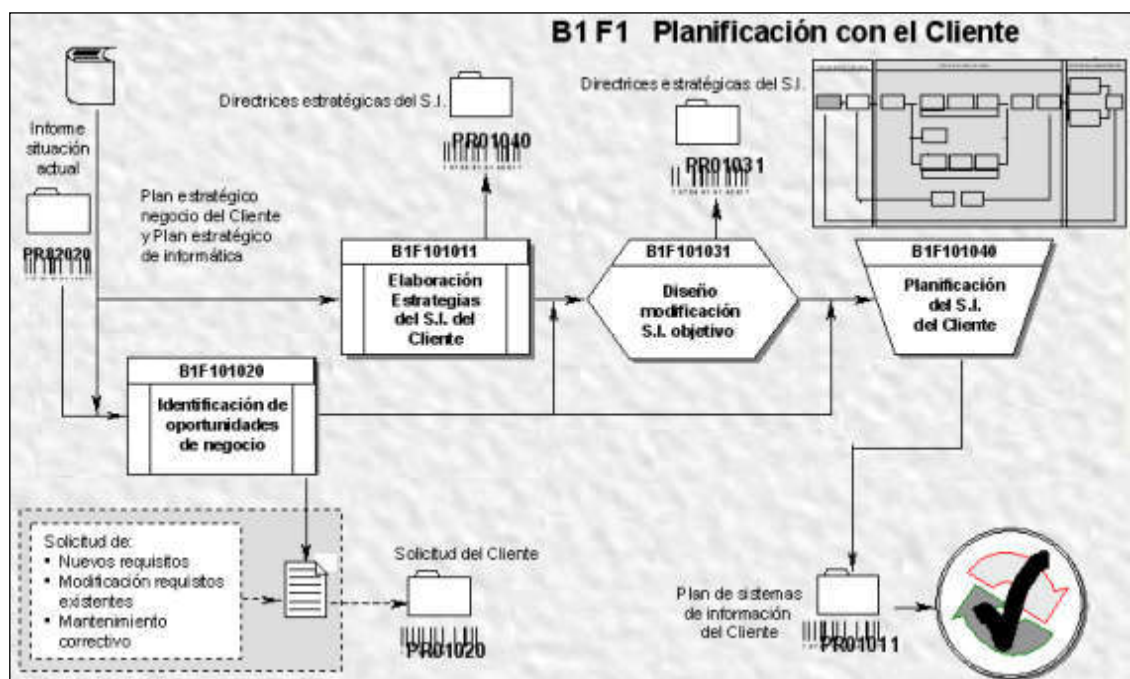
B1 F1 Planificación con el Cliente

Informe situación actual

PR02020

Directrices estratégicas del S.I.

PR01040

Directrices estratégicas del S.I.

PR01031

Plan estratégico negocio del Cliente y Plan estratégico de informática

B1F101011
Elaboración Estrategias del S.I. del Cliente

B1F101031
Diseño modificación S.I. objetivo

B1F101040
Planificación del S.I. del Cliente

B1F101020
Identificación de oportunidades de negocio

Solicitud de:
• Nuevos requisitos
• Modificación requisitos existentes
• Mantenimiento correctivo

Solicitud del Cliente

PR01020

Plan de sistemas de información del Cliente

PR01011